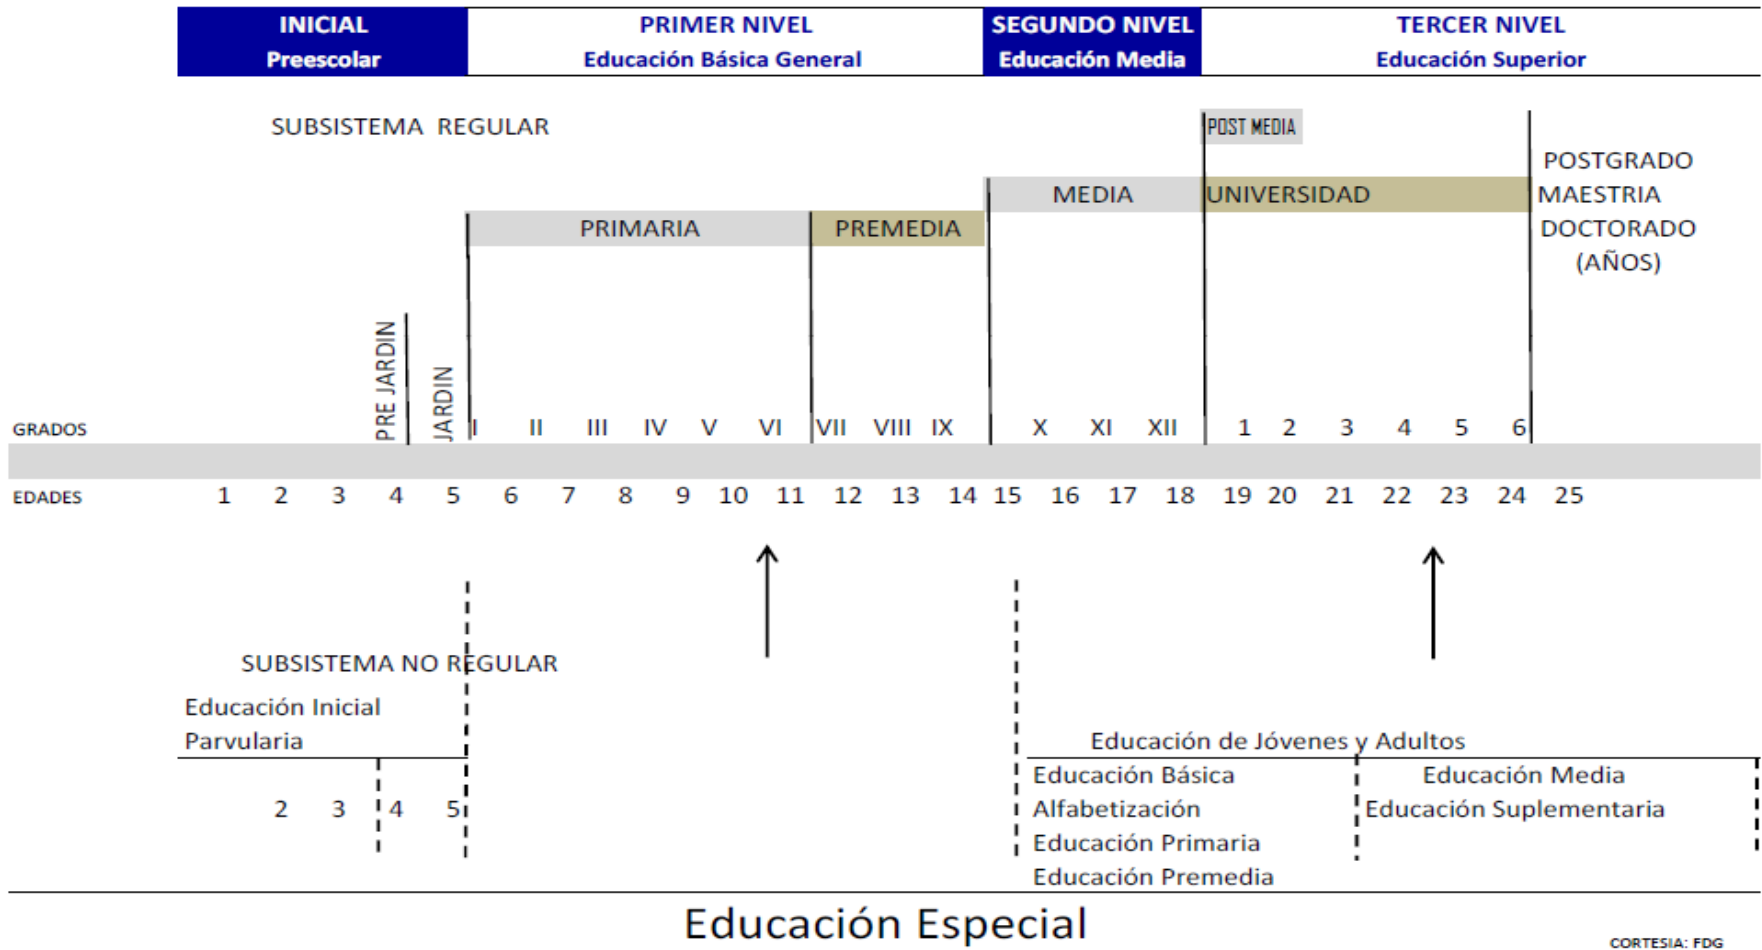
| INICIAL Preescolar | PRIMER NIVEL Educación Básica General | SEGUNDO NIVEL Educación Media | TERCER NIVEL Educación Superior |
|---|---|---|---|

SUBSISTEMA REGULAR

POST MEDIA

POSTGRADO
MAESTRIA
DOCTORADO
(AÑOS)

MEDIA

UNIVERSIDAD

PRIMARIA

PREMEDIA

PRE JARDIN

JARDIN

GRADOS I II III IV V VI VII VIII IX X XI XII 1 2 3 4 5 6

EDADES 1 2 3 4 5 6 7 8 9 10 11 12 13 14 15 16 17 18 19 20 21 22 23 24 25

SUBSISTEMA NO REGULAR

Educación Inicial
Parvularia

2 3 4 5

Educación de Jóvenes y Adultos

Educación Básica
Alfabetización
Educación Primaria
Educación Premedia

Educación Media
Educación Suplementaria

Educación Especial

CORTESIA: FDG